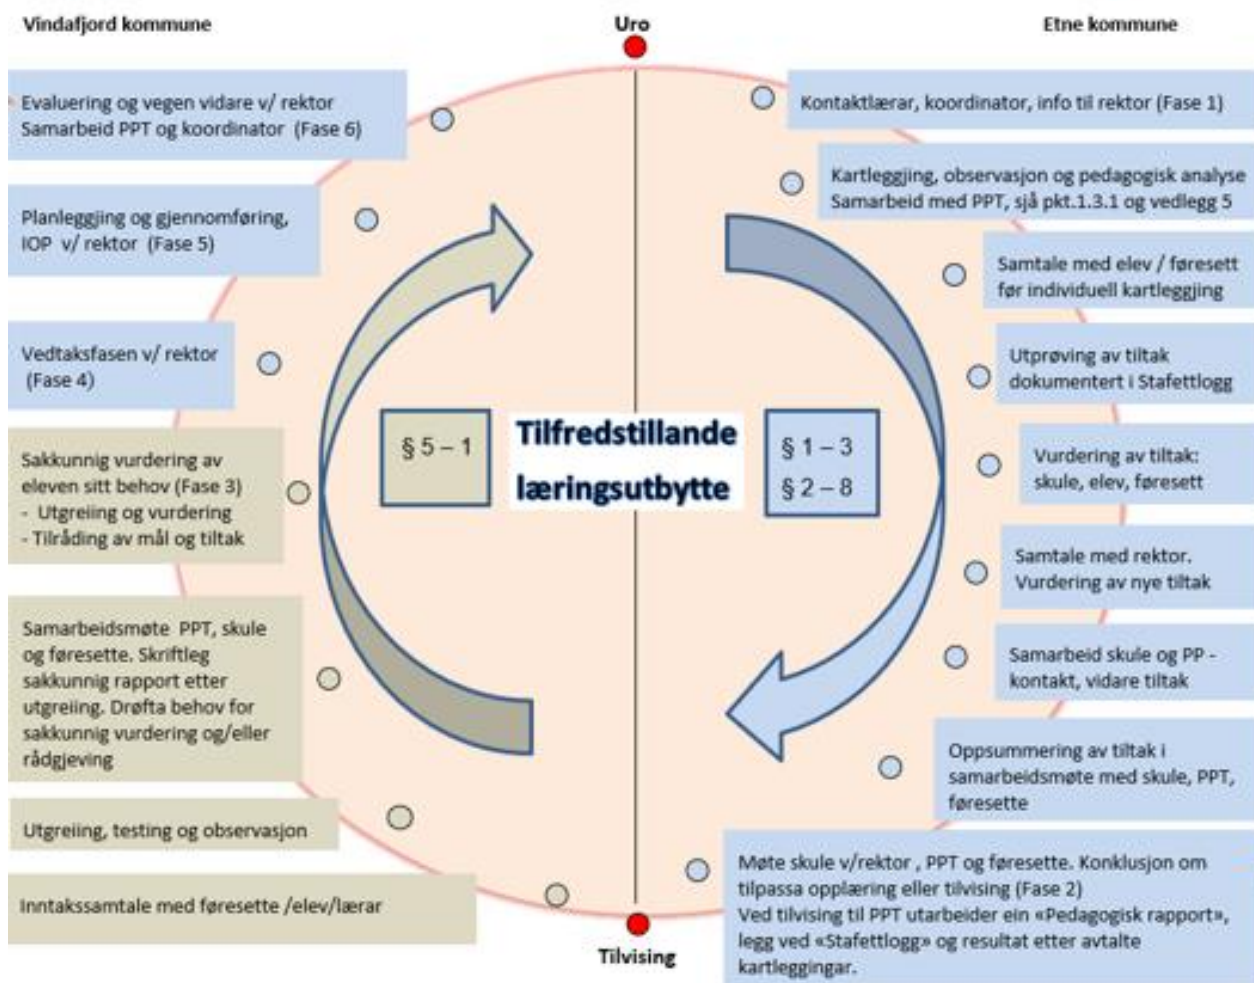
Vindafjord kommune

Uro

Etne kommune

Evaluering og vegen vidare v/ rektor Samarbeid PPT og koordinator (Fase 6)

Kontaktlærar, koordinator, info til rektor (Fase 1)

Kartleggjing, observasjon og pedagogisk analyse Samarbeid med PPT, sjå pkt.1.3.1 og vedlegg 5

Planleggjing og gjennomføring, IOP v/ rektor (Fase 5)

Samtale med elev / føresett før individuell kartleggjing

Vedtaksfasen v/ rektor (Fase 4)

Utprøving av tiltak dokumentert i Stafettlogg

§ 5 – 1

Tilfredstillande læringsutbytte

§ 1 – 3
§ 2 – 8

Sakkunnig vurdering av eleven sitt behov (Fase 3)
- Utgreiing og vurdering
- Tilråding av mål og tiltak

Vurdering av tiltak: skule, elev, føresett

Samtale med rektor. Vurdering av nye tiltak

Samarbeidsmøte PPT, skule og føresette. Skriftleg sakkunnig rapport etter utgreiing. Drøfta behov for sakkunnig vurdering og/eller rådgjeving

Samarbeid skule og PP - kontakt, vidare tiltak

Oppsummering av tiltak i samarbeidsmøte med skule, PPT, føresette

Utgreiing, testing og observasjon

Møte skule v/rektor , PPT og føresette. Konklusjon om tilpassa opplæring eller tilvising (Fase 2)
Ved tilvising til PPT utarbeider ein «Pedagogisk rapport», legg ved «Stafettlogg» og resultat etter avtalte kartleggingar.

Inntakssamtale med føresette /elev/lærar

Tilvising